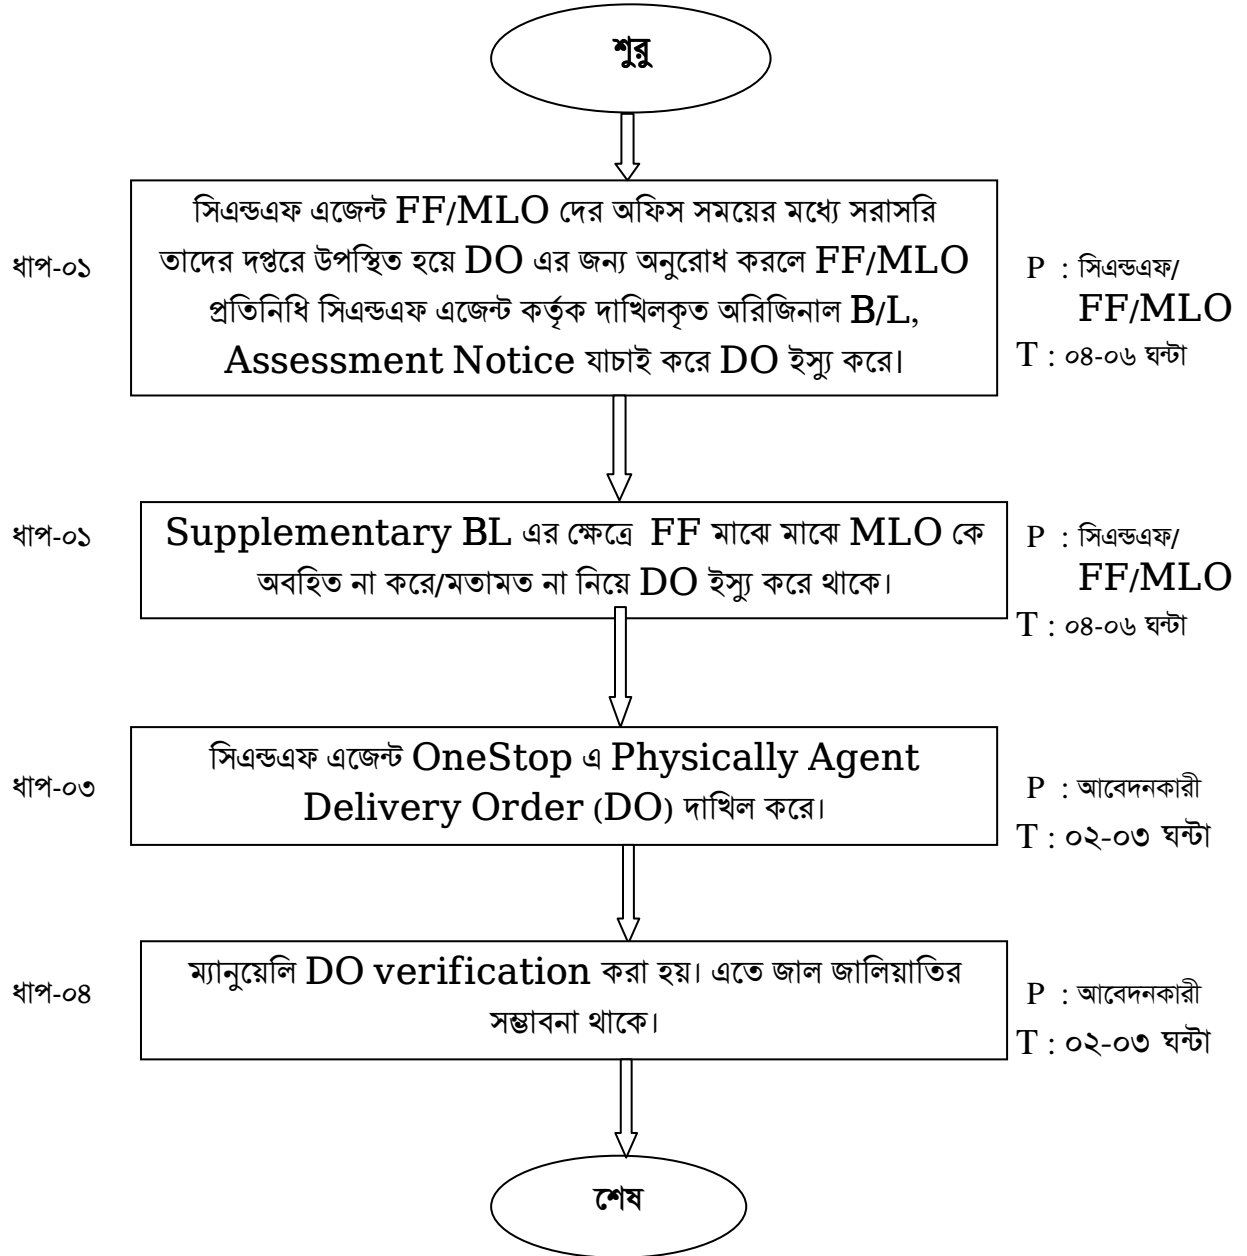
শুরু

ধাপ-০১

সিএন্ডএফ এজেন্ট FF/MLO দের অফিস সময়ের মধ্যে সরাসরি তাদের দপ্তরে উপস্থিত হয়ে DO এর জন্য অনুরোধ করলে FF/MLO প্রতিনিধি সিএন্ডএফ এজেন্ট কর্তৃক দাখিলকৃত অরিজিনাল B/L, Assessment Notice যাচাই করে DO ইস্যু করে।

P : সিএন্ডএফ/ FF/MLO
T : ০৪-০৬ ঘন্টা

ধাপ-০১

Supplementary BL এর ক্ষেত্রে FF মাঝে মাঝে MLO কে অবহিত না করে/মতামত না নিয়ে DO ইস্যু করে থাকে।

P : সিএন্ডএফ/ FF/MLO
T : ০৪-০৬ ঘন্টা

ধাপ-০৩

সিএন্ডএফ এজেন্ট OneStop এ Physically Agent Delivery Order (DO) দাখিল করে।

P : আবেদনকারী
T : ০২-০৩ ঘন্টা

ধাপ-০৪

ম্যানুয়েলি DO verification করা হয়। এতে জাল জালিয়াতির সম্ভাবনা থাকে।

P : আবেদনকারী
T : ০২-০৩ ঘন্টা

শেষ